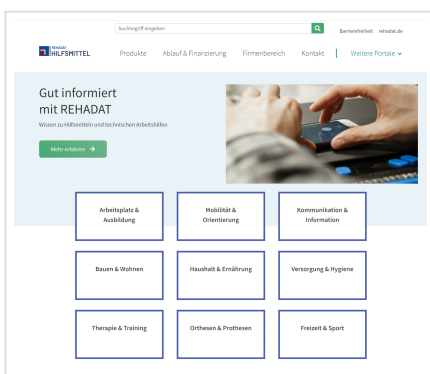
Suchbegriff eingeben

Barrierefreiheit rehadat.de

REHADAT HILFSMITTEL

Produkte Ablauf & Finanzierung Firmenbereich Kontakt Weitere Portale

Gut informiert mit REHADAT

Wissen zu Hilfsmitteln und technischen Arbeitshilfen

Mehr erfahren

Arbeitsplatz & Ausbildung

Mobilität & Orientierung

Kommunikation & Information

Bauen & Wohnen

Haushalt & Ernährung

Versorgung & Hygiene

Therapie & Training

Orthesen & Prothesen

Freizeit & Sport